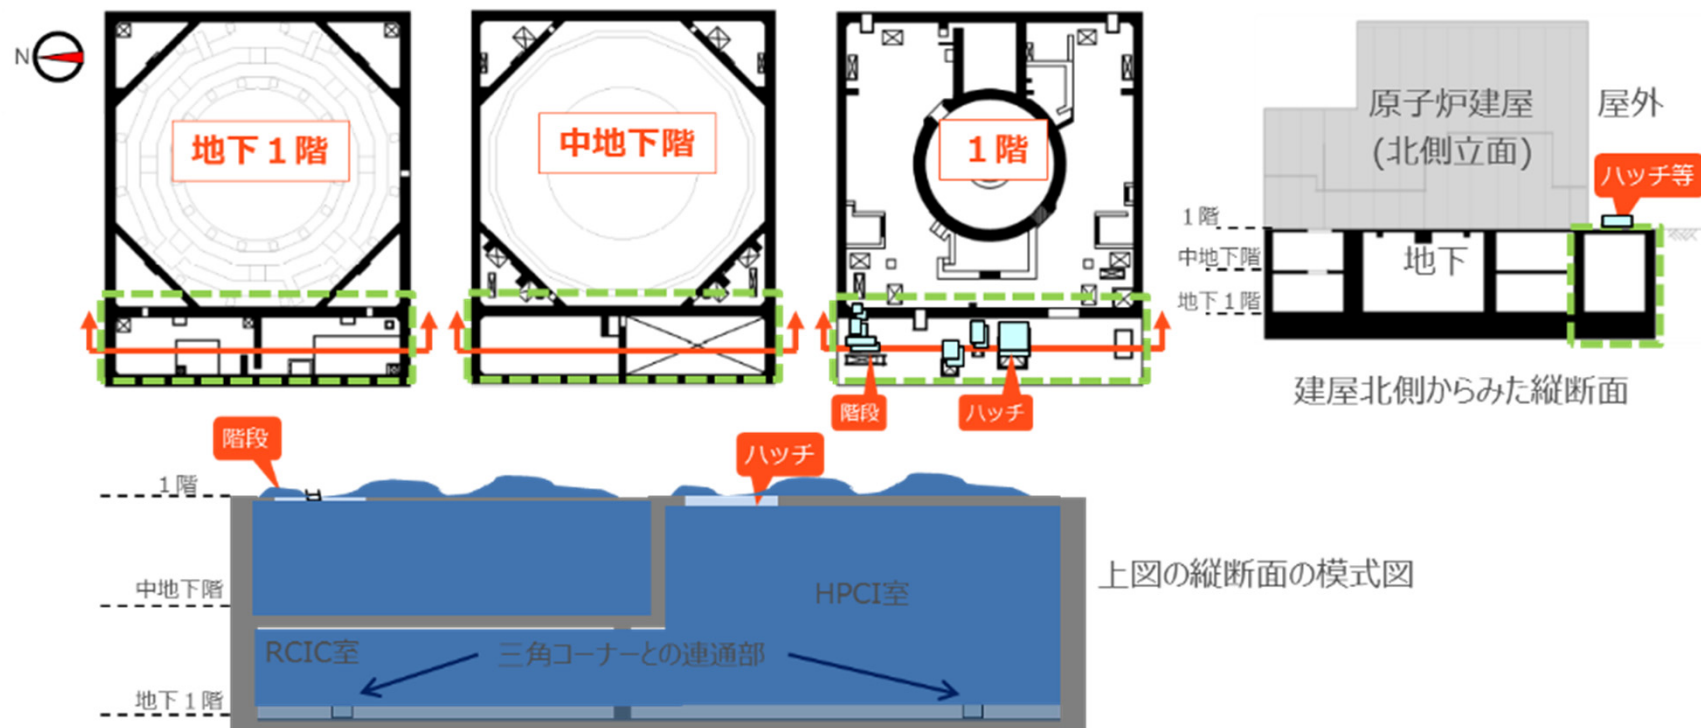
N

地下１階

中地下階

１階

階段

ハッチ

原子炉建屋
(北側立面)

屋外

ハッチ等

１階

中地下階

地下１階

地下

建屋北側からみた縦断面

階段

ハッチ

１階

中地下階

地下１階

HPCI室

RCIC室

三角コーナーとの連通部

上図の縦断面の模式図